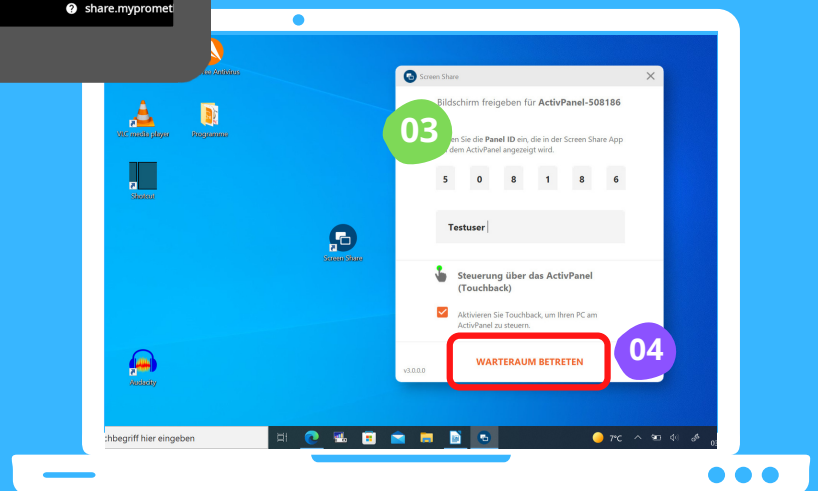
share.mypromet

ve Antivirus

VLC media player

Programme

Shotcut

Screen Share

Audacity

Screen Share

Bildschirm freigeben für ActivPanel-508186

03

en Sie die Panel ID ein, die in der Screen Share App dem ActivPanel angezeigt wird.

| 5 | 0 | 8 | 1 | 8 | 6 |
|---|---|---|---|---|---|

Testuser

Steuerung über das ActivPanel (Touchback)

Aktivieren Sie Touchback, um Ihren PC am ActivPanel zu steuern.

v3.0.0.0

WARTERAUM BETRETEN

04

chbegriff hier eingeben

7°C